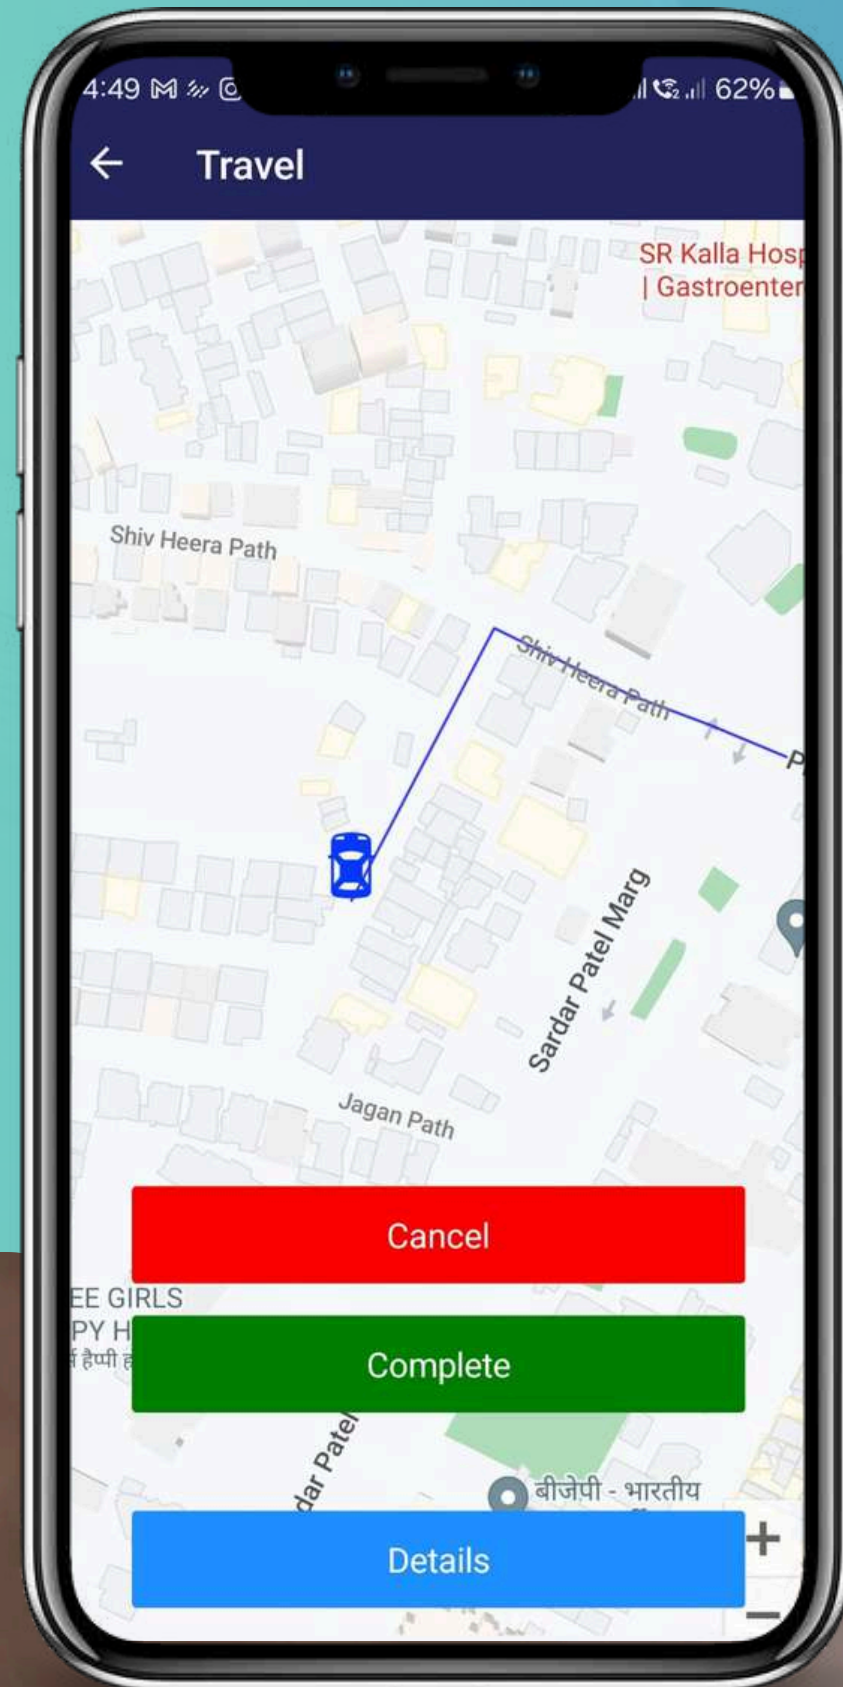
4:49 62%

Travel

SR Kalla Hosp
| Gastroenter

Shiv Heera Path

Shiv Heera Path

P

Sardar Patel Marg

Jagan Path

Cancel

EE GIRLS
PY H
र्स हैप्पी ह

Complete

dar Patel

बीजेपी - भारतीय

Details

+

−